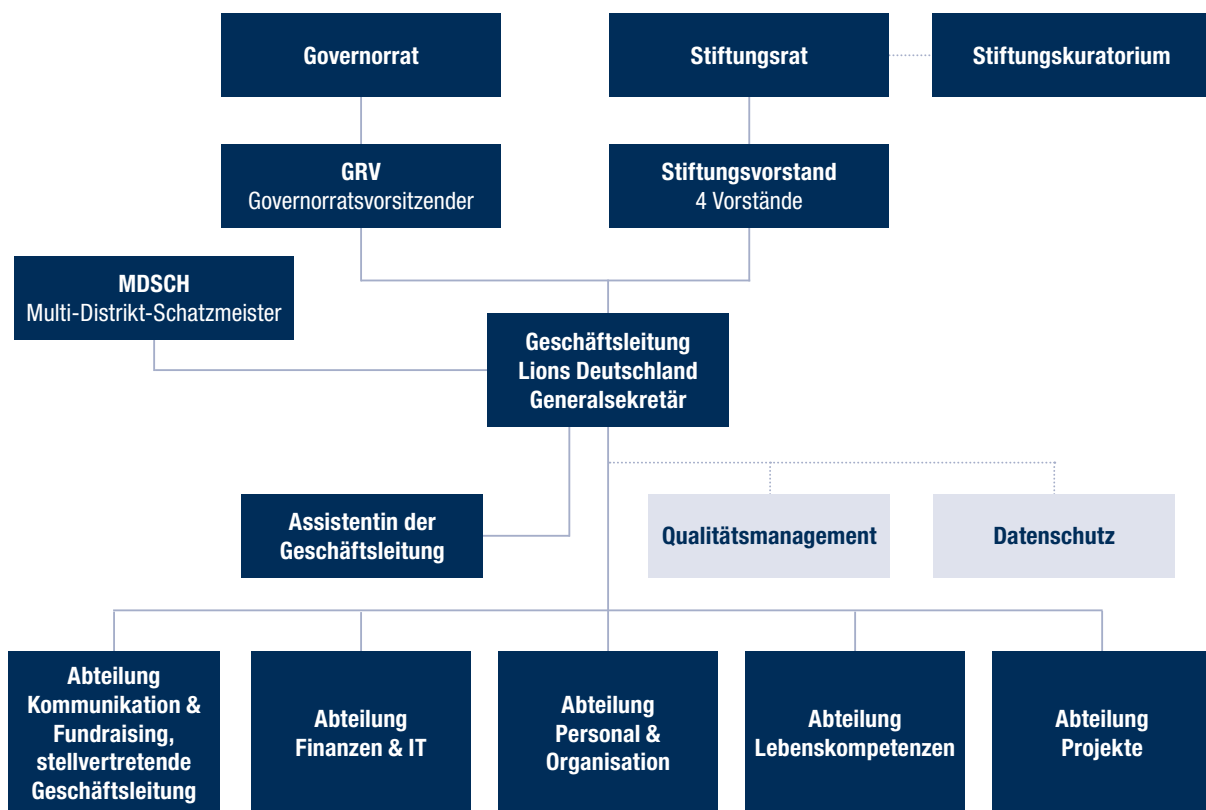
Governorrat

Stiftungsrat

Stiftungskuratorium

GRV
Governorratsvorsitzender

Stiftungsvorstand
4 Vorstände

MDSCH
Multi-Distrikt-Schatzmeister

Geschäftsleitung
Lions Deutschland
Generalsekretär

Assistentin der Geschäftsleitung

Qualitätsmanagement

Datenschutz

Abteilung Kommunikation & Fundraising, stellvertretende Geschäftsleitung

Abteilung Finanzen & IT

Abteilung Personal & Organisation

Abteilung Lebenskompetenzen

Abteilung Projekte